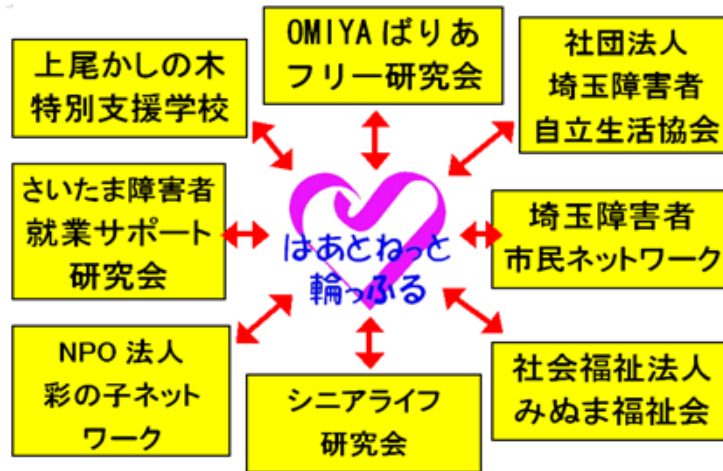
上尾かしの木
特別支援学校

OMIYA ばりあ
フリー研究会

社団法人
埼玉障害者
自立生活協会

さいたま障害者
就業サポート
研究会

はあとねっと
輪っふる

埼玉障害者
市民ネットワーク

NPO 法人
彩の子ネット
ワーク

シニアライフ
研究会

社会福祉法人
みぬま福祉会